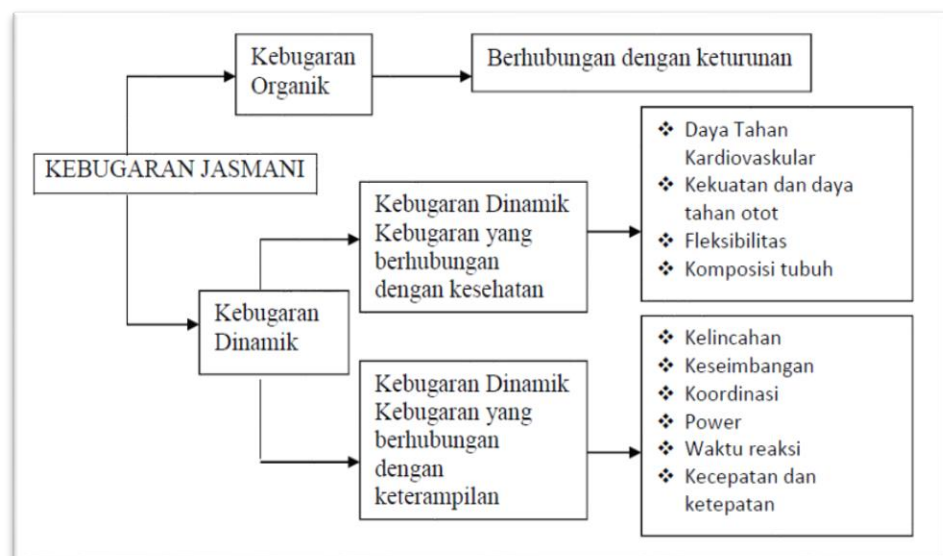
KEBUGARAN JASMANI

Kebugaran Organik

Berhubungan dengan keturunan

Kebugaran Dinamik

Kebugaran Dinamik Kebugaran yang berhubungan dengan kesehatan

❖ Daya Tahan Kardiovaskular
❖ Kekuatan dan daya tahan otot
❖ Fleksibilitas
❖ Komposisi tubuh

Kebugaran Dinamik Kebugaran yang berhubungan dengan keterampilan

❖ Kelincahan
❖ Keseimbangan
❖ Koordinasi
❖ Power
❖ Waktu reaksi
❖ Kecepatan dan ketepatan